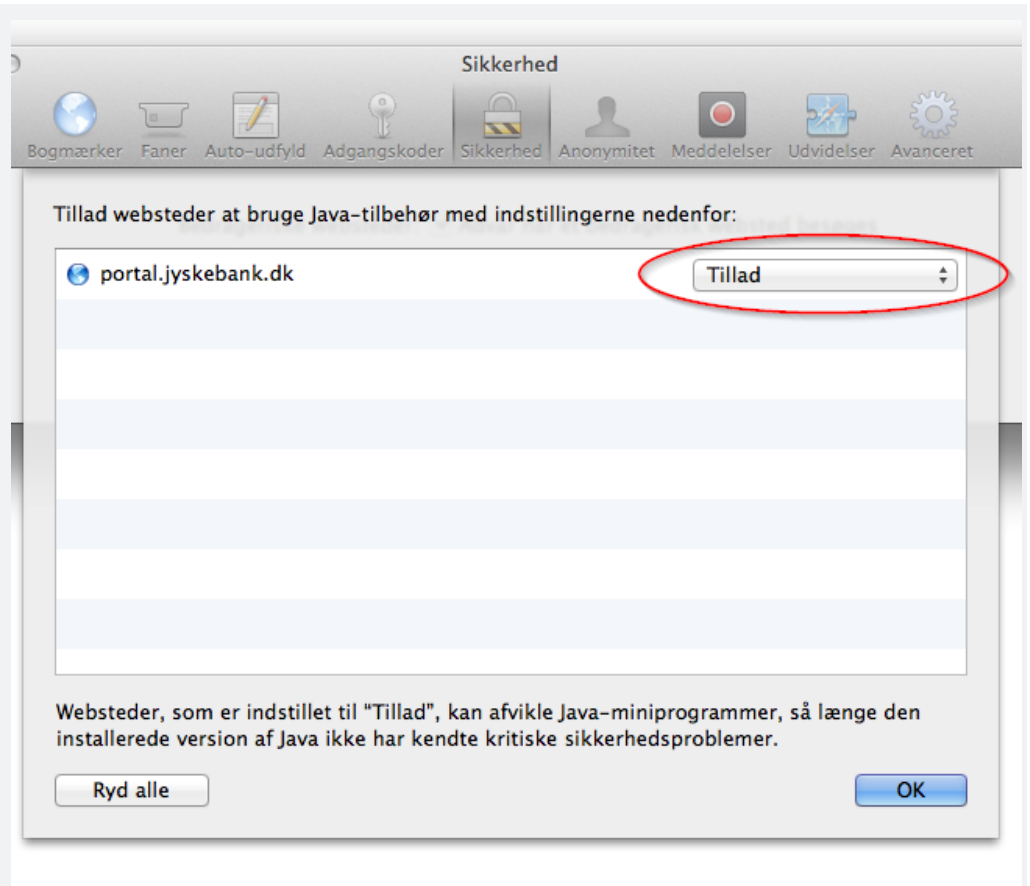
Sikkerhed

Bogmærker Faner Auto-udfyld Adgangskoder Sikkerhed Anonymitet Meddelelser Udvidelser Avanceret

Tillad websteder at bruge Java-tilbehør med indstillingerne nedenfor:

portal.jyskebank.dk

Tillad

Websteder, som er indstillet til "Tillad", kan afvikle Java-miniprogrammer, så længe den installerede version af Java ikke har kendte kritiske sikkerhedsproblemer.

Ryd alle

OK